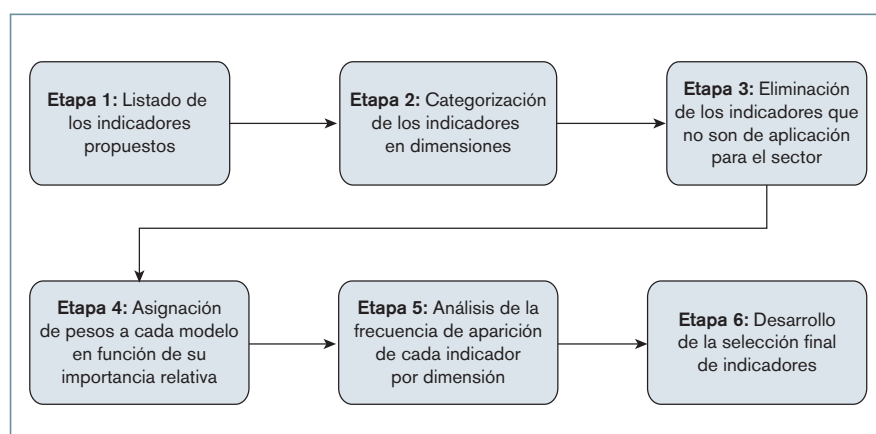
**Etapa 1:** Listado de los indicadores propuestos

**Etapa 2:** Categorización de los indicadores en dimensiones

**Etapa 3:** Eliminación de los indicadores que no son de aplicación para el sector

**Etapa 4:** Asignación de pesos a cada modelo en función de su importancia relativa

**Etapa 5:** Análisis de la frecuencia de aparición de cada indicador por dimensión

**Etapa 6:** Desarrollo de la selección final de indicadores